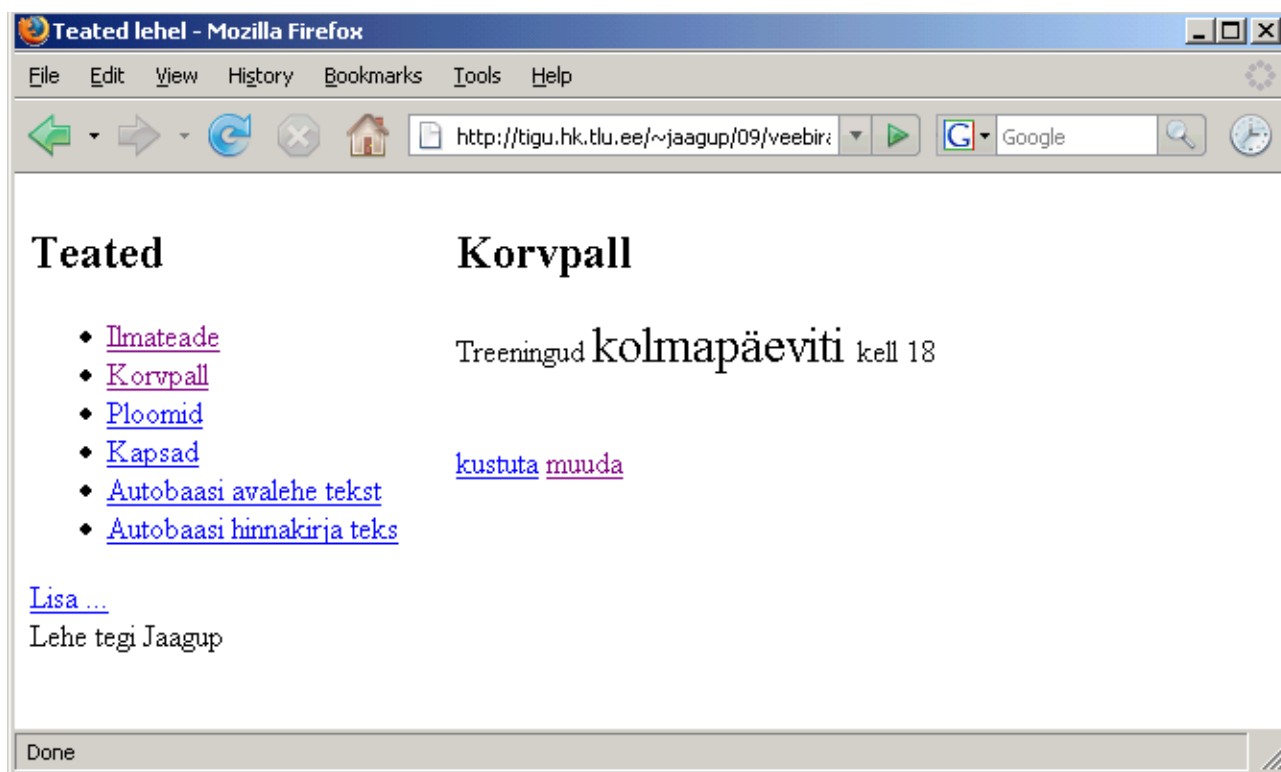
Teated lehel - Mozilla Firefox

File Edit View History Bookmarks Tools Help

http://tigu.hk.tlu.ee/~jaagup/09/veebir

Google

Teated

- Ilmateade
- Korvpall
- Ploomid
- Kapsad
- Autobaasi avalehe tekst
- Autobaasi hinnakirja teks

Lisa ...
Lehe tegi Jaagup

Korvpall

Treeningud kolmapäeviti kell 18

kustuta muuda

Done